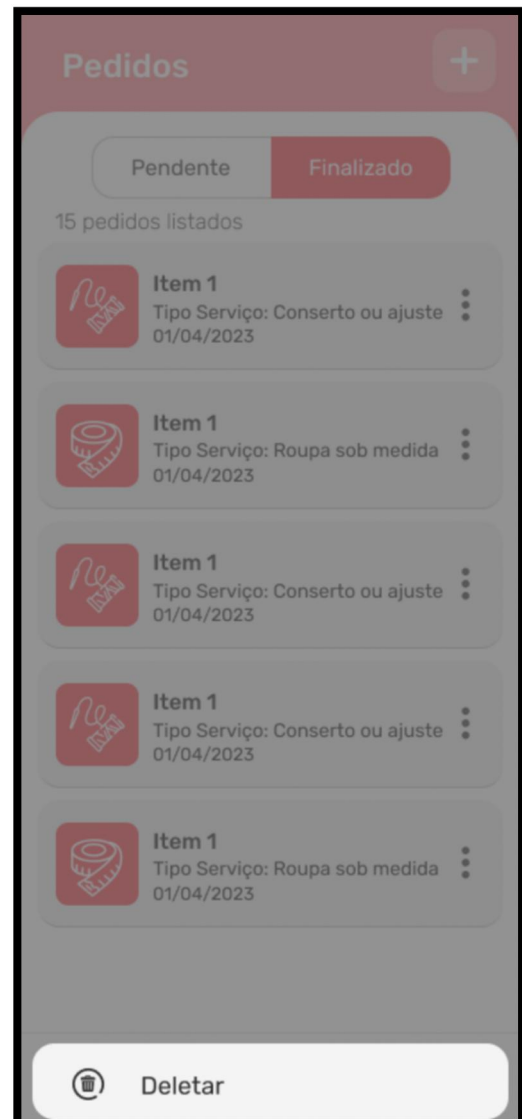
Pedidos

+

Pendente

Finalizado

15 pedidos listados

Item 1
Tipo Serviço: Conserto ou ajuste
01/04/2023

Item 1
Tipo Serviço: Roupa sob medida
01/04/2023

Item 1
Tipo Serviço: Conserto ou ajuste
01/04/2023

Item 1
Tipo Serviço: Conserto ou ajuste
01/04/2023

Item 1
Tipo Serviço: Roupa sob medida
01/04/2023

Deletar